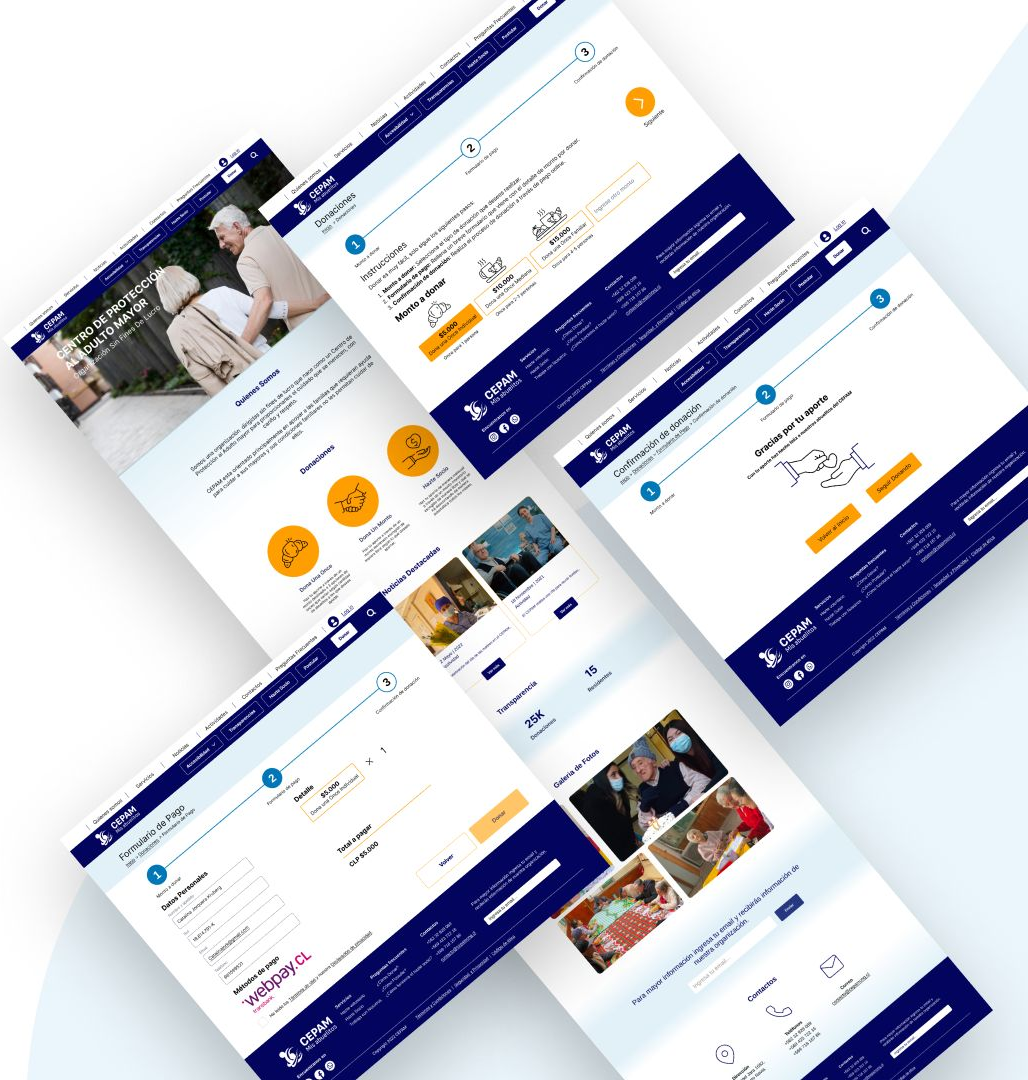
CEPAM
Mis abuelitos

Quiénes somos
Servicios
Noticias
Actividades
Contactos
Preguntas Frecuentes
Accesibilidad
Transparencia
Hazte Socio
Postular
Donar
LOGIN

CENTRO DE PROTECCIÓN AL ADULTO MAYOR
Organización Sin Fines De Lucro

Quiénes Somos

Donaciones

Dona Una Once
Dona Un Monto
Hazte Socio

Noticias Destacadas

Transparencia
25K
Donaciones
15
Residentes

Galería de Fotos

Para mayor información ingresa tu email y recibirás información de nuestra organización.
Enviar

Contactos
Teléfonos
Correo
Dirección

Donaciones
Inicio > Donaciones
1
Monto a donar
2
Formulario de pago
3
Confirmación de donación

Instrucciones
Donar es muy fácil, solo sigue los siguientes pasos:
1. Monto a donar:
2. Formulario de pago:
3. Confirmación de donación:

Monto a donar
$5.000
Dona una Once Individual
$10.000
Dona una Once Mediana
$15.000
Dona una Once Familiar
Ingresa otro monto
Siguiente

Formulario de Pago
Inicio > Donaciones > Formulario de Pago
Datos Personales
Detalle
$5.000
Dona una Once Individual
× 1
Total a pagar
CLP $5.000
Volver
Donar
Métodos de pago
webpay.cl
transbank

Confirmación de donación
Inicio > Donaciones > Formulario de Pago > Confirmación de donación
Gracias por tu aporte
Volver al inicio
Seguir Donando

Servicios
Preguntas Frecuentes
Contactos
Encuéntranos en
Copyright 2022 CEPAM
Términos y Condiciones | Seguridad y Privacidad | Código de ética